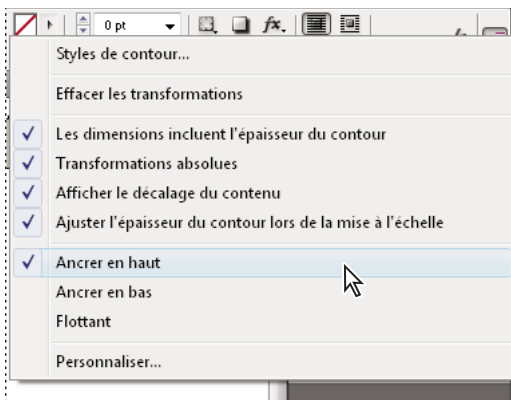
0 pt

Styles de contour...

Effacer les transformations

✓ Les dimensions incluent l'épaisseur du contour
✓ Transformations absolues
✓ Afficher le décalage du contenu
✓ Ajuster l'épaisseur du contour lors de la mise à l'échelle

✓ Ancrer en haut
Ancrer en bas
Flottant

Personnaliser...